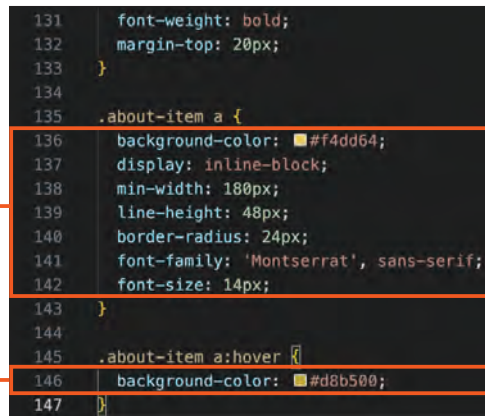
131    font-weight: bold;
132    margin-top: 20px;
133  }
134
135  .about-item a {
136    background-color: #f4dd64;
137    display: inline-block;
138    min-width: 180px;
139    line-height: 48px;
140    border-radius: 24px;
141    font-family: 'Montserrat', sans-serif;
142    font-size: 14px;
143  }
144
145  .about-item a:hover {
146    background-color: #d8b500;
147  }